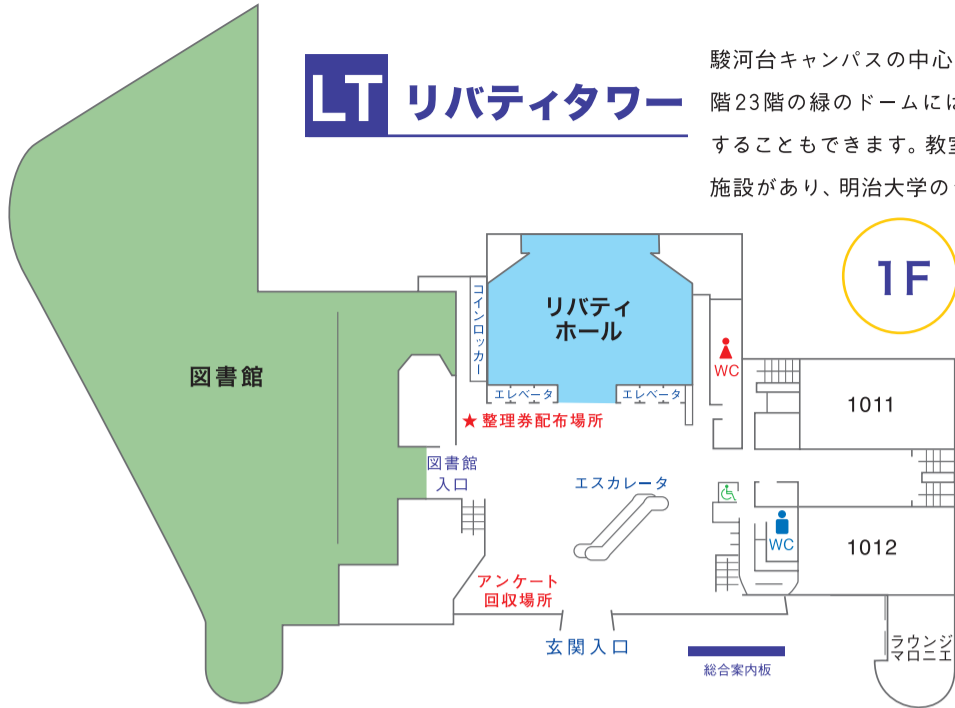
LT リバティタワー

駿河台キャンパスの中心
階23階の緑のドームにに
することもできます。教
施設があり、明治大学の

1F

図書館

コインロッカー

リバティ
ホール

エレベータ
エレベータ

★ 整理券配布場所

WC

1011

図書館
入口

エスカレータ

WC

1012

アンケート
回収場所

玄関入口

総合案内板

ラウンジ
マロニエ